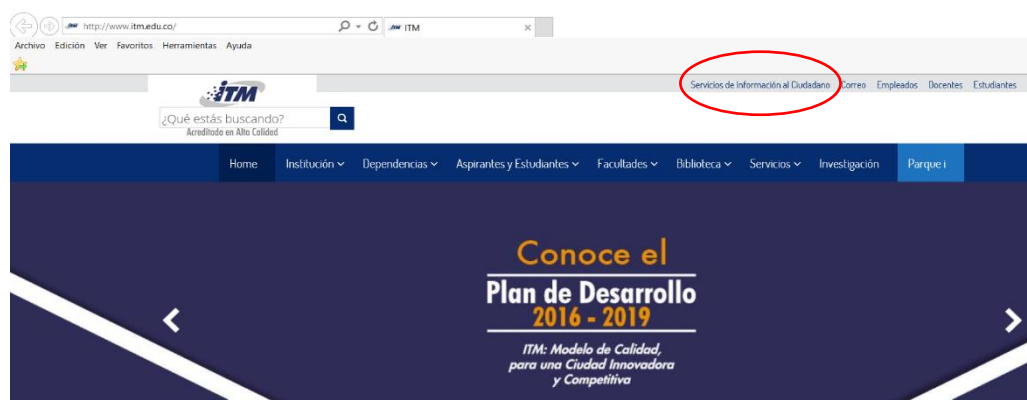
http://www.itm.edu.co/
ITM
Archivo Edición Ver Favoritos Herramientas Ayuda

ITM
Acreditado en Alto Calidad
¿Qué estás buscando?

Servicios de Información al Ciudadano Correo Empleados Docentes Estudiantes

Home Institución Dependencias Aspirantes y Estudiantes Facultades Biblioteca Servicios Investigación Parque i

Conoce el
Plan de Desarrollo
2016 - 2019
ITM: Modelo de Calidad, para una Ciudad Innovadora y Competitiva